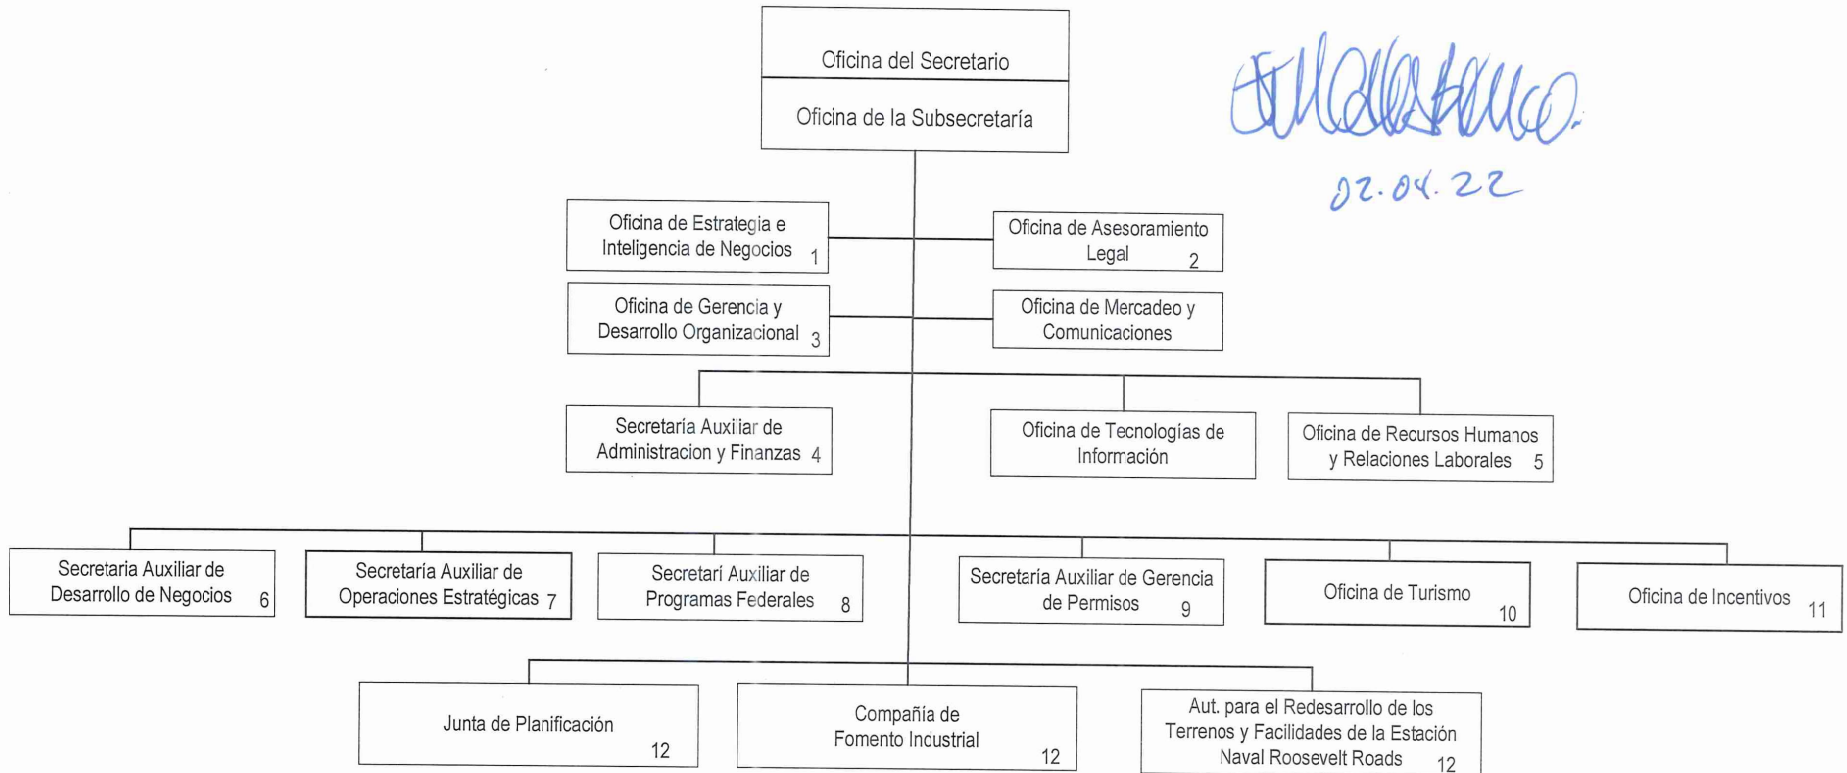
Cficina del Secretario

Oficina de la Subsecretaría

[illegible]
02.04.22

Oficina de Estrategia e Inteligencia de Negocios 1

Oficina de Asesoramiento Legal 2

Oficina de Gerencia y Desarrollo Organizacional 3

Oficina de Mercadeo y Comunicaciones

Secretaría Auxiiar de Administracion y Finanzas 4

Oficina de Tecnologías de Inforrnación

Oficina de Recursos Humanos y Relaciones Laborales 5

Secretaria Auxiliar de Desarrollo de Negocios 6

Secretaría Auxiliar de Operaciones Estratégicas 7

Secretarí Auxiliar de Programas Federales 8

Secretaría Auxiliar de Gerencia de Permisos 9

Oficina de Turismo 10

Oficina de Incentivos 11

Junta de Planificación 12

Compañía de Fomento Incustrial 12

Aut. para el Redesarrollo de los Terrenos y Facilidades de la Estación Naval Roosevelt Roads 12